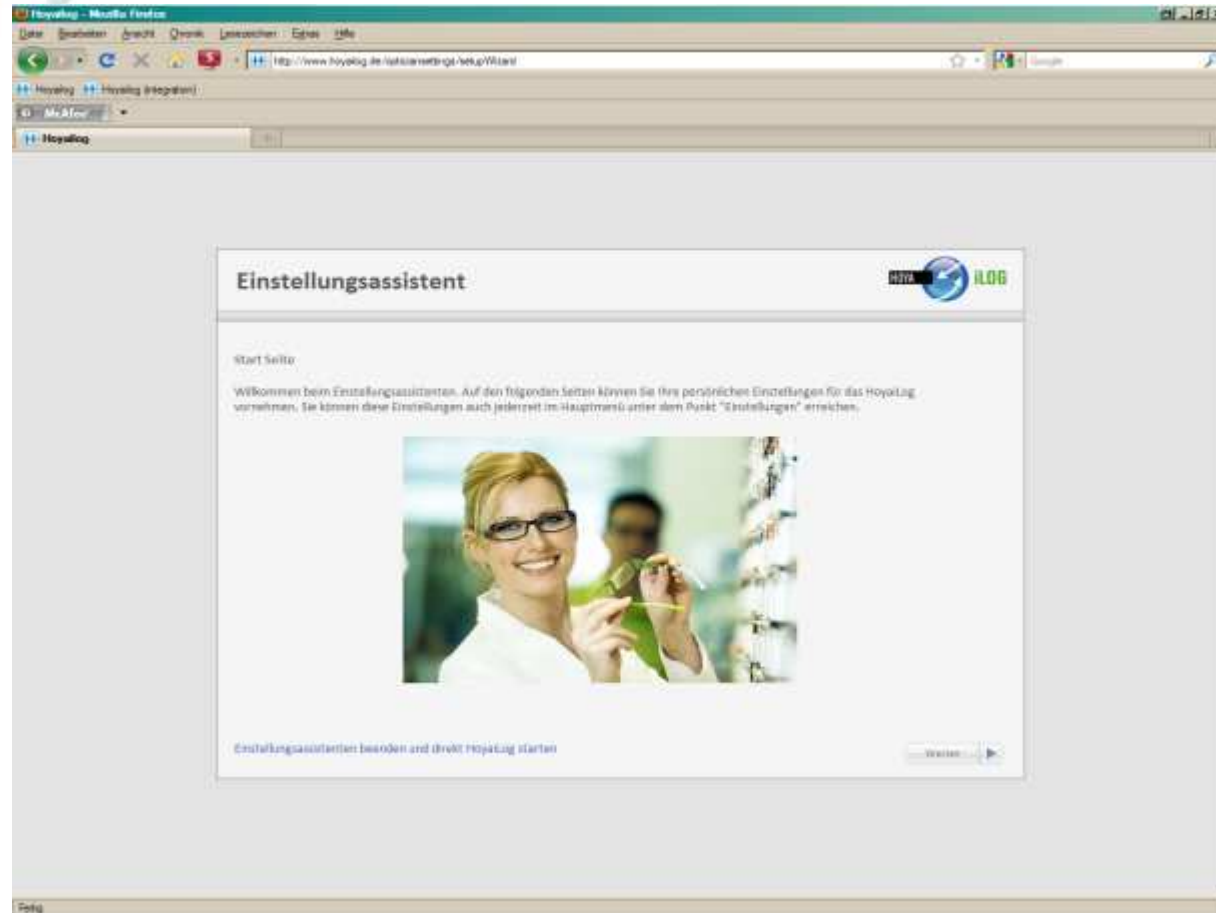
Hoyalog - Mozilla Firefox

Datei Bearbeiten Ansicht Chronik Lesezeichen Extras Hilfe

http://www.hoyalog.de/opticiansettings/setupWizard

Google

Hoyalog Hoyalog (Integration)

McAfee

Hoyalog

Einstellungsassistent

HOYA iLOG

Start Seite

Willkommen beim Einstellungsassistenten. Auf den folgenden Seiten können Sie Ihre persönlichen Einstellungen für das HoyaLog vornehmen. Sie können diese Einstellungen auch jederzeit im Hauptmenü unter dem Punkt "Einstellungen" erreichen.

Einstellungsassistenten beenden und direkt HoyaLog starten

Weiter

Fertig